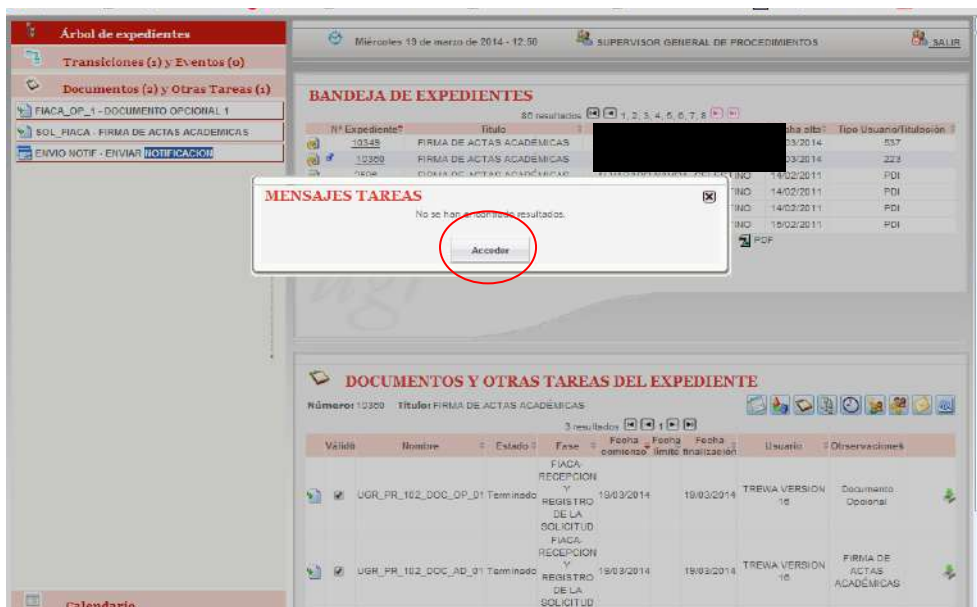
Árbol de expedientes

Transiciones (1) y Eventos (0)

Documentos (2) y Otras Tareas (1)

FIACA_OP_1 - DOCUMENTO OPCIONAL 1

SOL_FIACA - FIRMA DE ACTAS ACADEMICAS

ENVIO NOTIF - ENVIAR NOTIFICACION

Calendario

Miércoles 19 de marzo de 2014 - 12:50

SUPERVISOR GENERAL DE PROCEDIMIENTOS

SALIR

BANDEJA DE EXPEDIENTES

80 resultados 1, 2, 3, 4, 5, 6, 7, 8

| Nº Expediente | Título | | Fecha alta | Tipo Usuario/Titulación |
|---|---|---|---|---|
| 10349 | FIRMA DE ACTAS ACADÉMICAS | | 03/2014 | 537 |
| 10350 | FIRMA DE ACTAS ACADÉMICAS | | 03/2014 | 223 |
| 2506 | FIRMA DE ACTAS ACADÉMICAS | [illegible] DESTINO | 14/02/2011 | PDI |
| | | TINO | 14/02/2011 | PDI |
| | | TINO | 14/02/2011 | PDI |
| | | TINO | 15/02/2011 | PDI |

PDF

MENSAJES TAREAS

No se han encontrado resultados.

Aceptar

DOCUMENTOS Y OTRAS TAREAS DEL EXPEDIENTE

Número: 10350 Título: FIRMA DE ACTAS ACADÉMICAS

3 resultados 1

| Válido | Nombre | Estado | Fase | Fecha comienzo | Fecha límite | Fecha finalización | Usuario | Observaciones |
|---|---|---|---|---|---|---|---|---|
| | UGR_PR_102_DOC_OP_01 | Terminado | FIACA RECEPCION Y REGISTRO DE LA SOLICITUD | 19/03/2014 | | 19/03/2014 | TREWA VERSION 16 | Documento Opcional |
| | UGR_PR_102_DOC_AD_01 | Terminado | FIACA RECEPCION Y REGISTRO DE LA SOLICITUD | 19/03/2014 | | 19/03/2014 | TREWA VERSION 16 | FIRMA DE ACTAS ACADÉMICAS |